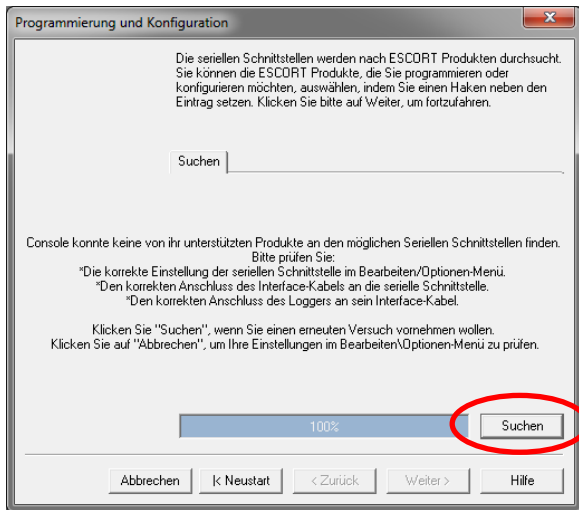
Programmierung und Konfiguration

Die seriellen Schnittstellen werden nach ESCORT Produkten durchsucht. Sie können die ESCORT Produkte, die Sie programmieren oder konfigurieren möchten, auswählen, indem Sie einen Haken neben den Eintrag setzen. Klicken Sie bitte auf Weiter, um fortzufahren.

Suchen

Console konnte keine von ihr unterstützten Produkte an den möglichen Seriellen Schnittstellen finden.
Bitte prüfen Sie:
*Die korrekte Einstellung der seriellen Schnittstelle im Bearbeiten/Optionen-Menü.
*Den korrekten Anschluss des Interface-Kabels an die serielle Schnittstelle.
*Den korrekten Anschluss des Loggers an sein Interface-Kabel.

Klicken Sie "Suchen", wenn Sie einen erneuten Versuch vornehmen wollen.
Klicken Sie auf "Abbrechen", um Ihre Einstellungen im Bearbeiten\Optionen-Menü zu prüfen.

100%

Suchen

Abbrechen | |< Neustart | < Zurück | Weiter > | Hilfe